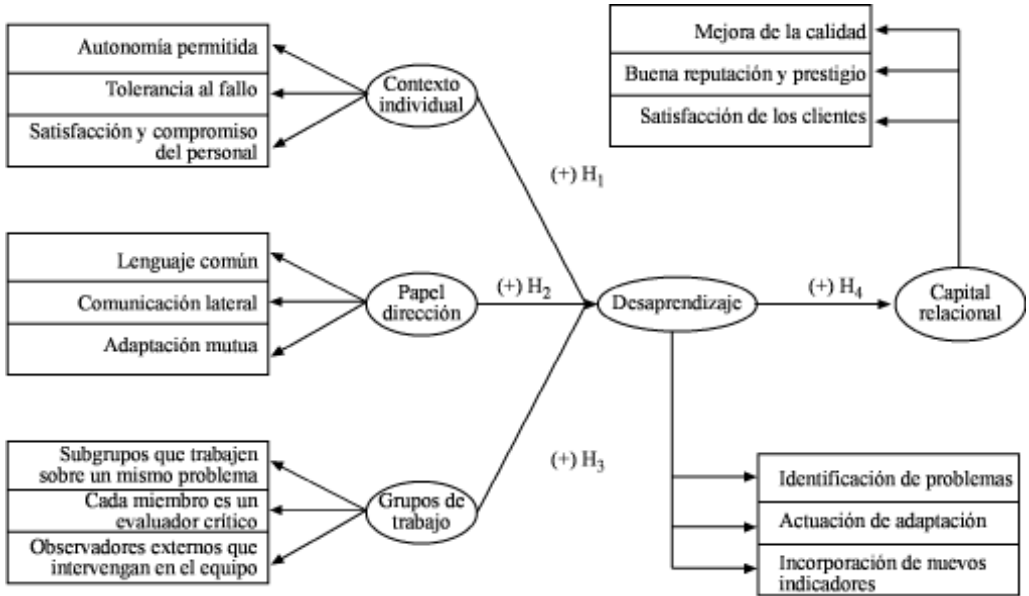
Autonomía permitida
Tolerancia al fallo
Satisfacción y compromiso del personal

Contexto individual

Mejora de la calidad
Buena reputación y prestigio
Satisfacción de los clientes

$(+)$ $H_1$

Lenguaje común
Comunicación lateral
Adaptación mutua

Papel dirección

$(+)$ $H_2$

Desaprendizaje

$(+)$ $H_4$

Capital relacional

Subgrupos que trabajen sobre un mismo problema
Cada miembro es un evaluador crítico
Observadores externos que intervengan en el equipo

Grupos de trabajo

$(+)$ $H_3$

Identificación de problemas
Actuación de adaptación
Incorporación de nuevos indicadores